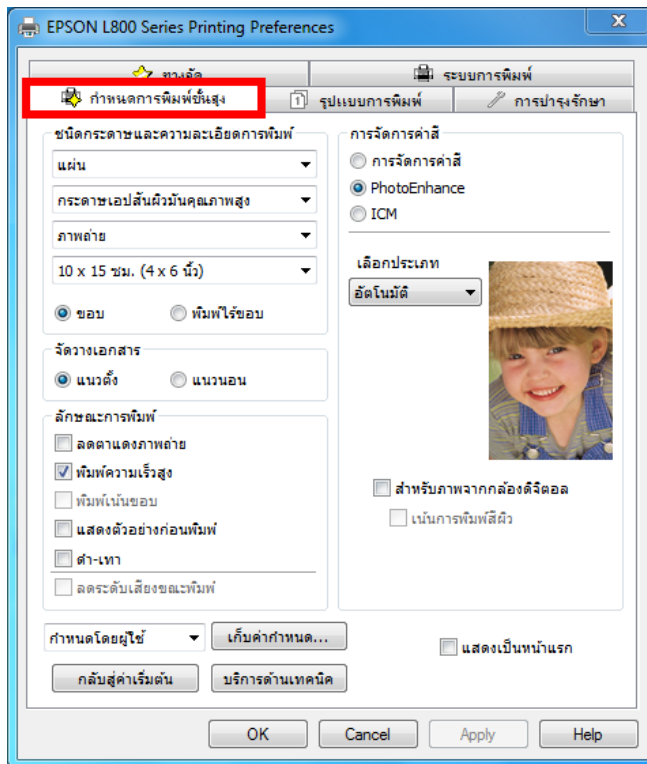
EPSON L800 Series Printing Preferences

X

ทางลัด

ระบบการพิมพ์

กำหนดการพิมพ์ขั้นสูง

รูปแบบการพิมพ์

การบำรุงรักษา

ชนิดกระดาษและความละเอียดการพิมพ์

แผ่น

กระดาษเอปสันผิวมันคุณภาพสูง

ภาพถ่าย

10 x 15 ซม. (4 x 6 นิ้ว)

ขอบ

พิมพ์ไร้ขอบ

จัดวางเอกสาร

แนวตั้ง

แนวนอน

ลักษณะการพิมพ์

ลดตาแดงภาพถ่าย

พิมพ์ความเร็วสูง

พิมพ์เน้นขอบ

แสดงตัวอย่างก่อนพิมพ์

ดำ-เทา

ลดระดับเสียงขณะพิมพ์

การจัดการค่าสี

การจัดการค่าสี

PhotoEnhance

ICM

เลือกประเภท

อัตโนมัติ

สำหรับภาพจากกล้องดิจิตอล

เน้นการพิมพ์สีผิว

กำหนดโดยผู้ใช้

เก็บค่ากำหนด...

แสดงเป็นหน้าแรก

กลับสู่ค่าเริ่มต้น

บริการด้านเทคนิค

OK

Cancel

Apply

Help